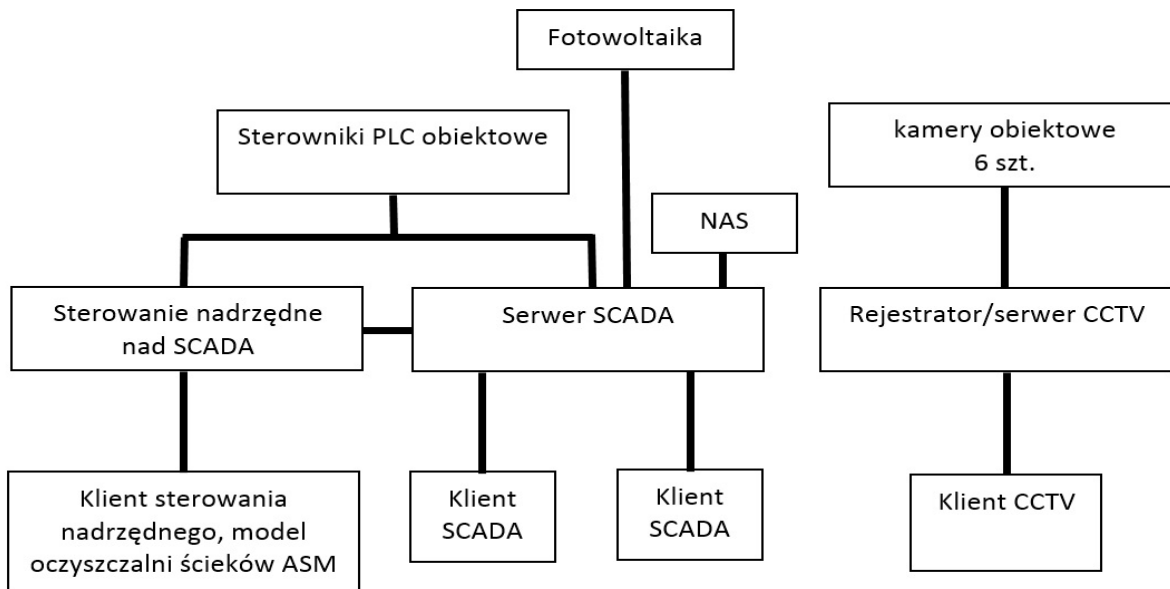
Fotowoltaika

Sterowniki PLC obiektowe

kamery obiektowe
6 szt.

NAS

Sterowanie nadrzędne nad SCADA

Serwer SCADA

Rejestrator/serwer CCTV

Klient sterowania nadrzędnego, model oczyszczalni ścieków ASM

Klient SCADA

Klient SCADA

Klient CCTV